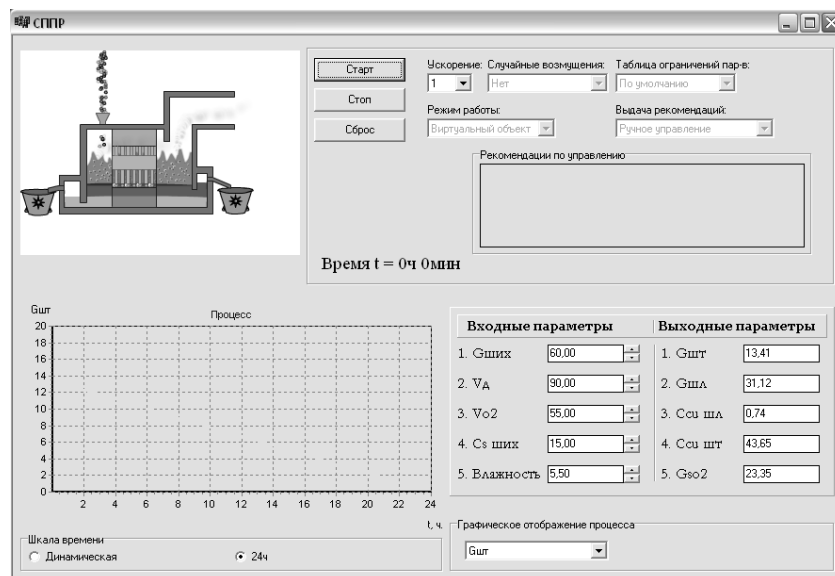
СППР

Старт
Стоп
Сброс

Ускорение: 1
Случайные возмущения: Нет
Таблица ограничений пар-в: По умолчанию
Режим работы: Виртуальный объект
Выдача рекомендаций: Ручное управление

Рекомендации по управлению

Время t = 0ч 0мин

Gшт
Процесс

20
18
16
14
12
10
8
6
4
2
0
2 4 6 8 10 12 14 16 18 20 22 24
t, ч.

| Входные параметры | | Выходные параметры | |
|---|---|---|---|
| 1. Gших | 60,00 | 1. Gшт | 13,41 |
| 2. VA | 90,00 | 2. Gшл | 31,12 |
| 3. Vo2 | 55,00 | 3. Ccu шл | 0,74 |
| 4. Cs ших | 15,00 | 4. Ccu шт | 43,65 |
| 5. Влажность | 5,50 | 5. Gso2 | 23,35 |

Шкала времени
Динамическая
24ч

Графическое отображение процесса
Gшт